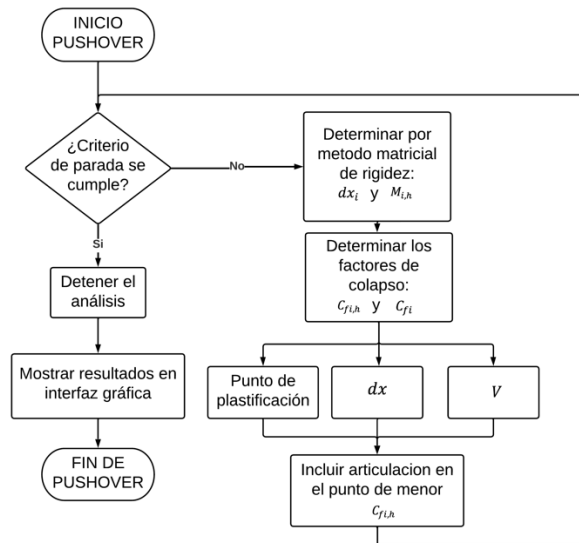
INICIO PUSHOVER

¿Criterio de parada se cumple?

No

Si

Determinar por metodo matricial de rigidez:
$dx_i$ y $M_{i,h}$

Determinar los factores de colapso:
$C_{fi,h}$ y $C_{fi}$

Detener el análisis

Mostrar resultados en interfaz gráfica

FIN DE PUSHOVER

Punto de plastificación

$dx$

$V$

Incluir articulacion en el punto de menor $C_{fi,h}$